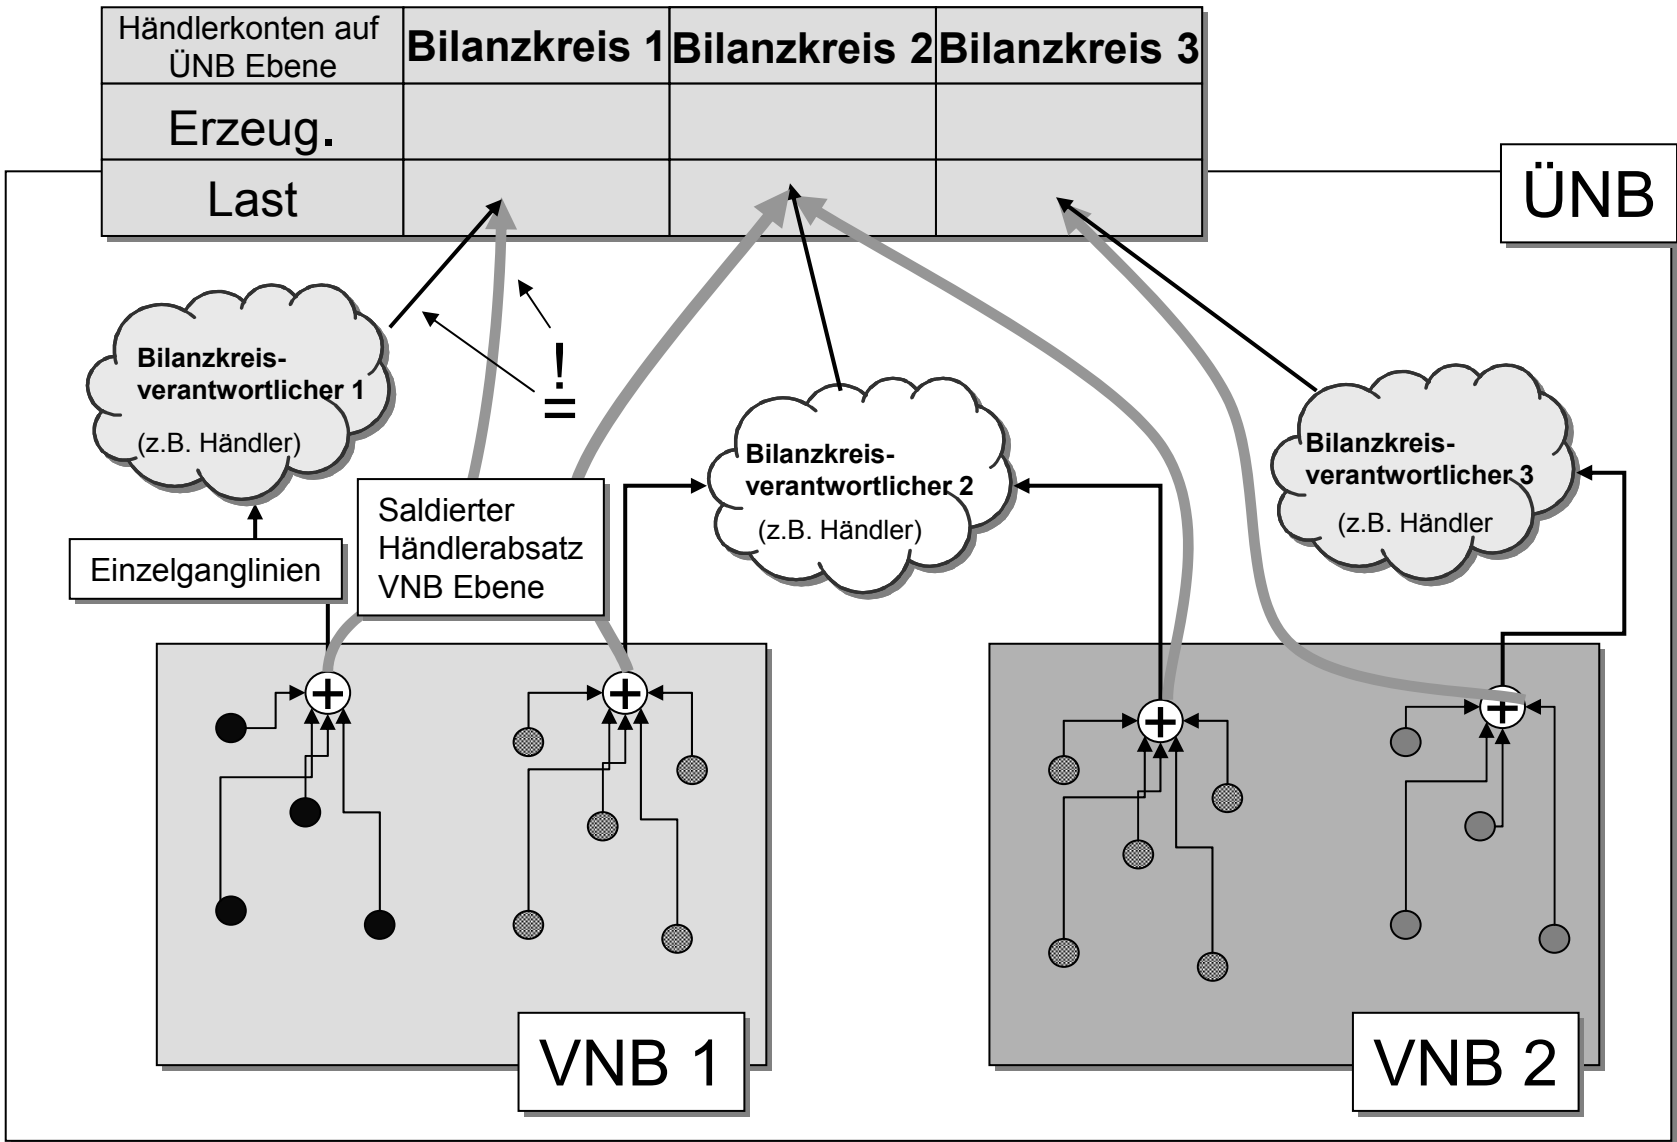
| Händlerkonten auf ÜNB Ebene | Bilanzkreis 1 | Bilanzkreis 2 | Bilanzkreis 3 |
|---|---|---|---|
| Erzeug. | | | |
| Last | | | |

ÜNB

Bilanzkreis-verantwortlicher 1

(z.B. Händler)

!
=

Bilanzkreis-verantwortlicher 2

(z.B. Händler)

Bilanzkreis-verantwortlicher 3

(z.B. Händler

Einzelganglinien

Saldierter Händlerabsatz VNB Ebene

VNB 1

VNB 2